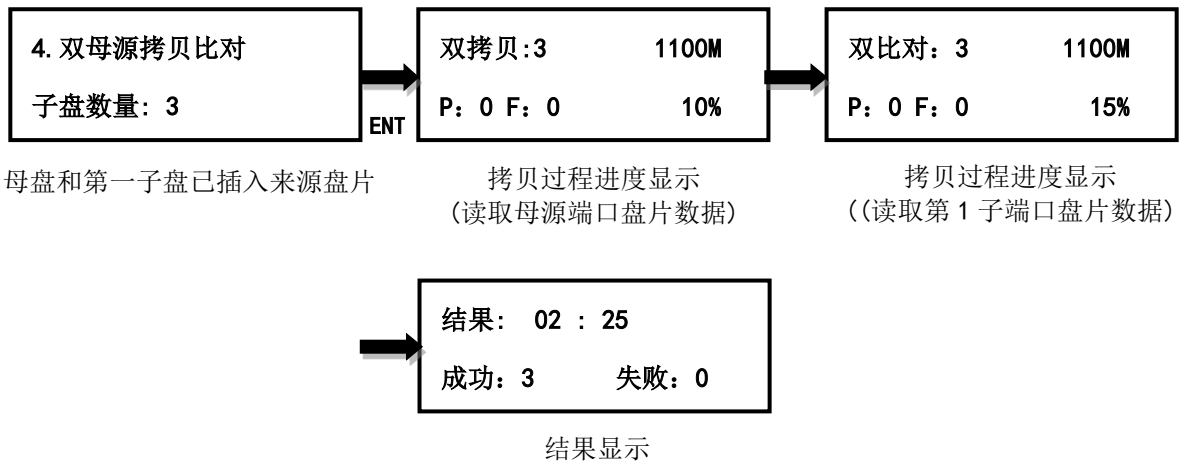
4. 双母源拷贝比对

子盘数量：3

ENT

双拷贝:3 1100M

P：0 F：0 10%

双比对：3 1100M

P：0 F：0 15%

母盘和第一子盘已插入来源盘片

拷贝过程进度显示
(读取母源端口盘片数据)

拷贝过程进度显示
((读取第 1 子端口盘片数据)

结果： 02 : 25

成功：3 失败：0

结果显示